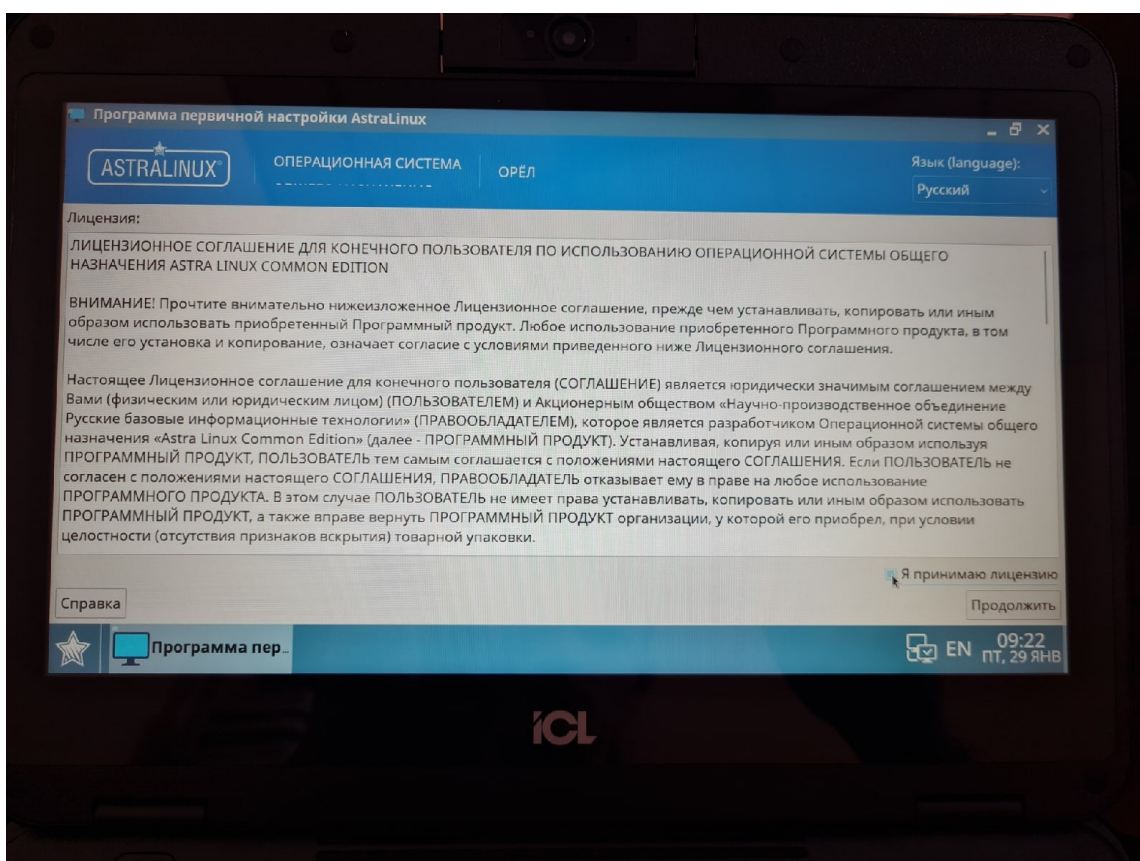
Программа первичной настройки AstraLinux

ASTRALINUX

ОПЕРАЦИОННАЯ СИСТЕМА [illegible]

ОРЁЛ

Язык (language):

Русский

Лицензия:

ЛИЦЕНЗИОННОЕ СОГЛАШЕНИЕ ДЛЯ КОНЕЧНОГО ПОЛЬЗОВАТЕЛЯ ПО ИСПОЛЬЗОВАНИЮ ОПЕРАЦИОННОЙ СИСТЕМЫ ОБЩЕГО НАЗНАЧЕНИЯ ASTRA LINUX COMMON EDITION

ВНИМАНИЕ! Прочтите внимательно нижеизложенное Лицензионное соглашение, прежде чем устанавливать, копировать или иным образом использовать приобретенный Программный продукт. Любое использование приобретенного Программного продукта, в том числе его установка и копирование, означает согласие с условиями приведенного ниже Лицензионного соглашения.

Настоящее Лицензионное соглашение для конечного пользователя (СОГЛАШЕНИЕ) является юридически значимым соглашением между Вами (физическим или юридическим лицом) (ПОЛЬЗОВАТЕЛЕМ) и Акционерным обществом «Научно-производственное объединение Русские базовые информационные технологии» (ПРАВООБЛАДАТЕЛЕМ), которое является разработчиком Операционной системы общего назначения «Astra Linux Common Edition» (далее - ПРОГРАММНЫЙ ПРОДУКТ). Устанавливая, копируя или иным образом используя ПРОГРАММНЫЙ ПРОДУКТ, ПОЛЬЗОВАТЕЛЬ тем самым соглашается с положениями настоящего СОГЛАШЕНИЯ. Если ПОЛЬЗОВАТЕЛЬ не согласен с положениями настоящего СОГЛАШЕНИЯ, ПРАВООБЛАДАТЕЛЬ отказывает ему в праве на любое использование ПРОГРАММНОГО ПРОДУКТА. В этом случае ПОЛЬЗОВАТЕЛЬ не имеет права устанавливать, копировать или иным образом использовать ПРОГРАММНЫЙ ПРОДУКТ, а также вправе вернуть ПРОГРАММНЫЙ ПРОДУКТ организации, у которой его приобрел, при условии целостности (отсутствия признаков вскрытия) товарной упаковки.

Я принимаю лицензию

Справка

Продолжить

Программа пер...

EN 09:22 ПТ, 29 ЯНВ

ICL